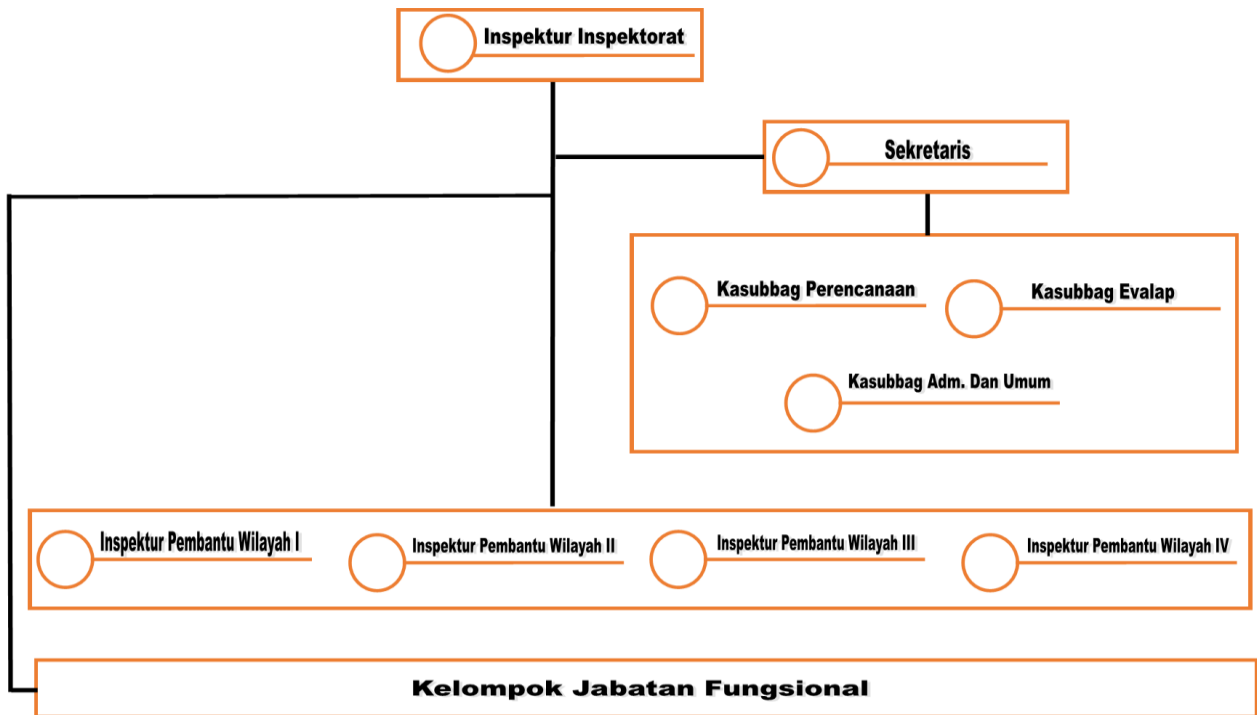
Inspektur Inspektorat

Sekretaris

Kasubbag Perencanaan

Kasubbag Evalap

Kasubbag Adm. Dan Umum

Inspektur Pembantu Wilayah I

Inspektur Pembantu Wilayah II

Inspektur Pembantu Wilayah III

Inspektur Pembantu Wilayah IV

Kelompok Jabatan Fungsional